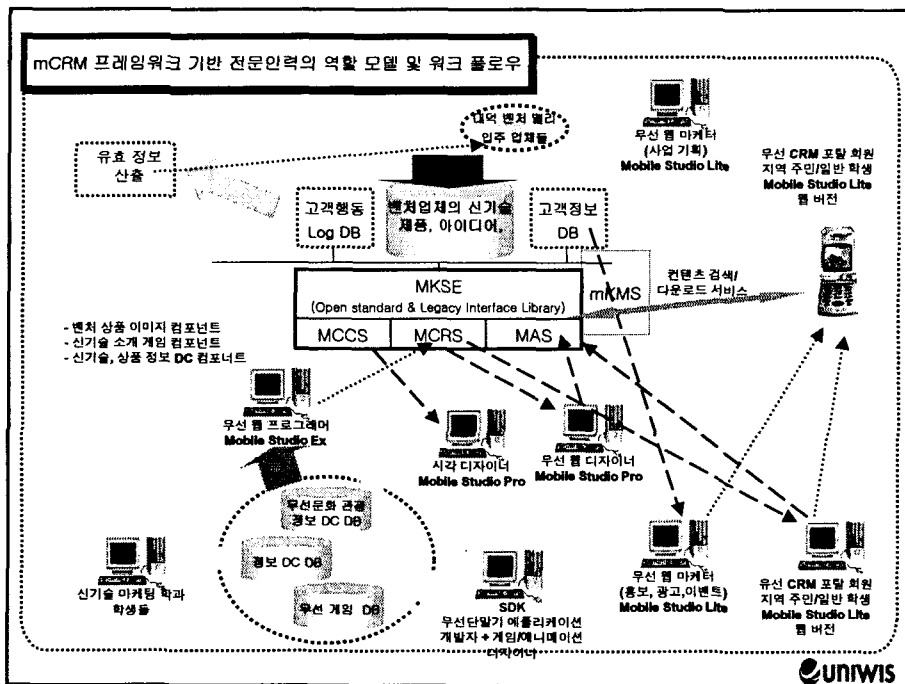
mCRM 프레임워크 기반 전문인력의 역할 모델 및 워크 플로우

대덕 벤처 밸리 입주 업체들

유효 정보 산출

고객행동 Log DB

벤처업체의 신기술 제품, 아이디어

고객정보 DB

무선 웹 마케터 (사업 기획) Mobile Studio Lite

무선 CRM 포탈 회원 지역 주민/일반 학생 Mobile Studio Lite 웹 버전

MKSE (Open standard & Legacy Interface Library)

mKMS

MCCS

MCRS

MAS

컨텐츠 검색/ 다운로드 서비스

- 벤처 상품 이미지 컴포넌트
- 신기술 소개 게임 컴포넌트
- 신기술, 상품 정보 DC 컴포너트

무선 웹 프로그래머 Mobile Studio Ex

시각 디자이너 Mobile Studio Pro

무선 웹 디자이너 Mobile Studio Pro

무선문화 관광 정보 DC DB

정보 DC DB

무선 게임 DB

신기술 마케팅 학과 학생들

SDK 무선단말기 애플리케이션 개발자 + 게임/애니메이션 디자이너

무선 웹 마케터 (홍보, 광고,이벤트) Mobile Studio Lite

무선 CRM 포탈 회원 지역 주민/일반 학생 Mobile Studio Lite 웹 버전

uniwis